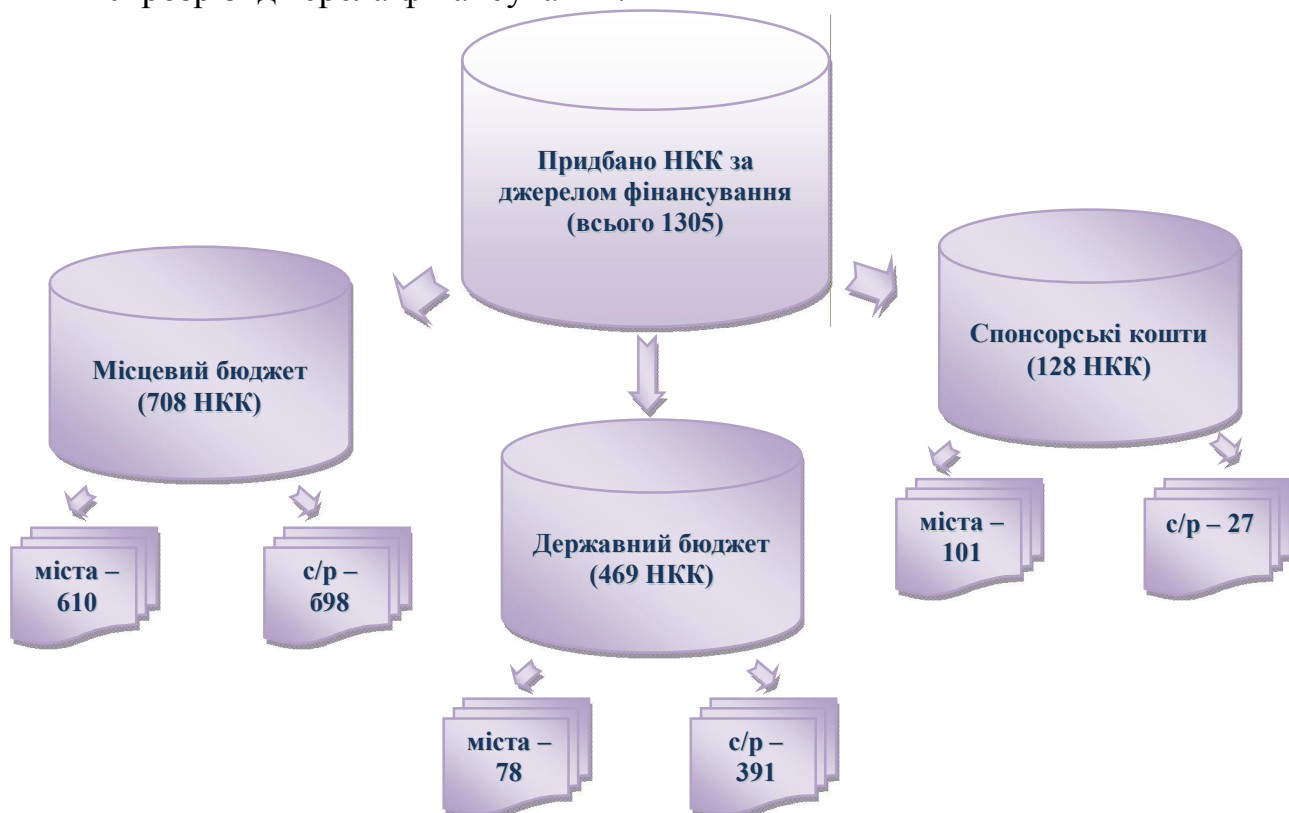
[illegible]

Придбано НКК за джерелом фінансування (всього 1305)

Місцевий бюджет (708 НКК)

міста – 610

с/р – б98

Державний бюджет (469 НКК)

міста – 78

с/р – 391

Спонсорські кошти (128 НКК)

міста – 101

с/р – 27